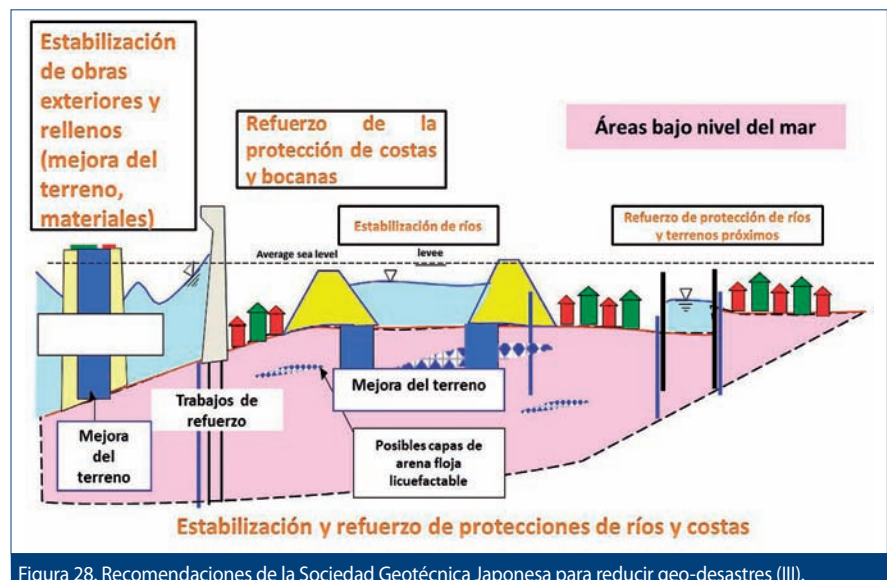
Estabilización de obras exteriores y rellenos (mejora del terreno, materiales)

Refuerzo de la protección de costas y bocanas

Áreas bajo nivel del mar

Estabilización de ríos

Refuerzo de protección de ríos y terrenos próximos

Average sea level

levee

Mejora del terreno

Trabajos de refuerzo

Mejora del terreno

Posibles capas de arena floja licuefactable

Estabilización y refuerzo de protecciones de ríos y costas

Figura 28. Recomendaciones de la Sociedad Geotécnica Japonesa para reducir geo-desastres (III).